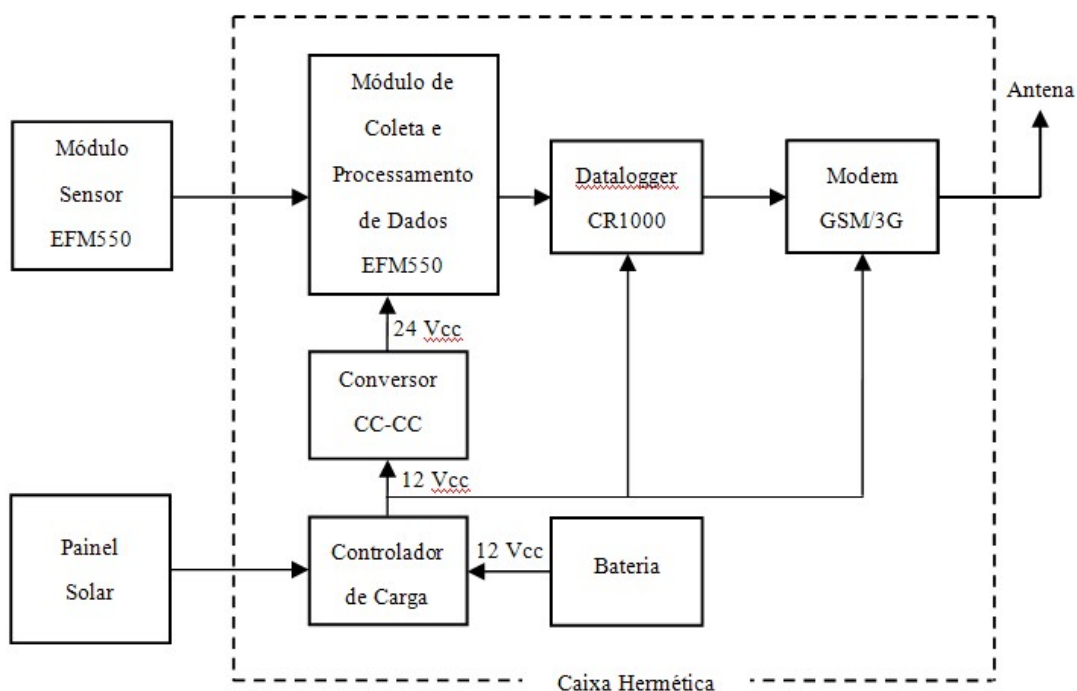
Módulo Sensor EFM550

Módulo de Coleta e Processamento de Dados EFM550

Datalogger CR1000

Modem GSM/3G

Antena

24 Vcc

Conversor CC-CC

12 Vcc

Painel Solar

Controlador de Carga

12 Vcc

Bateria

Caixa Hermética